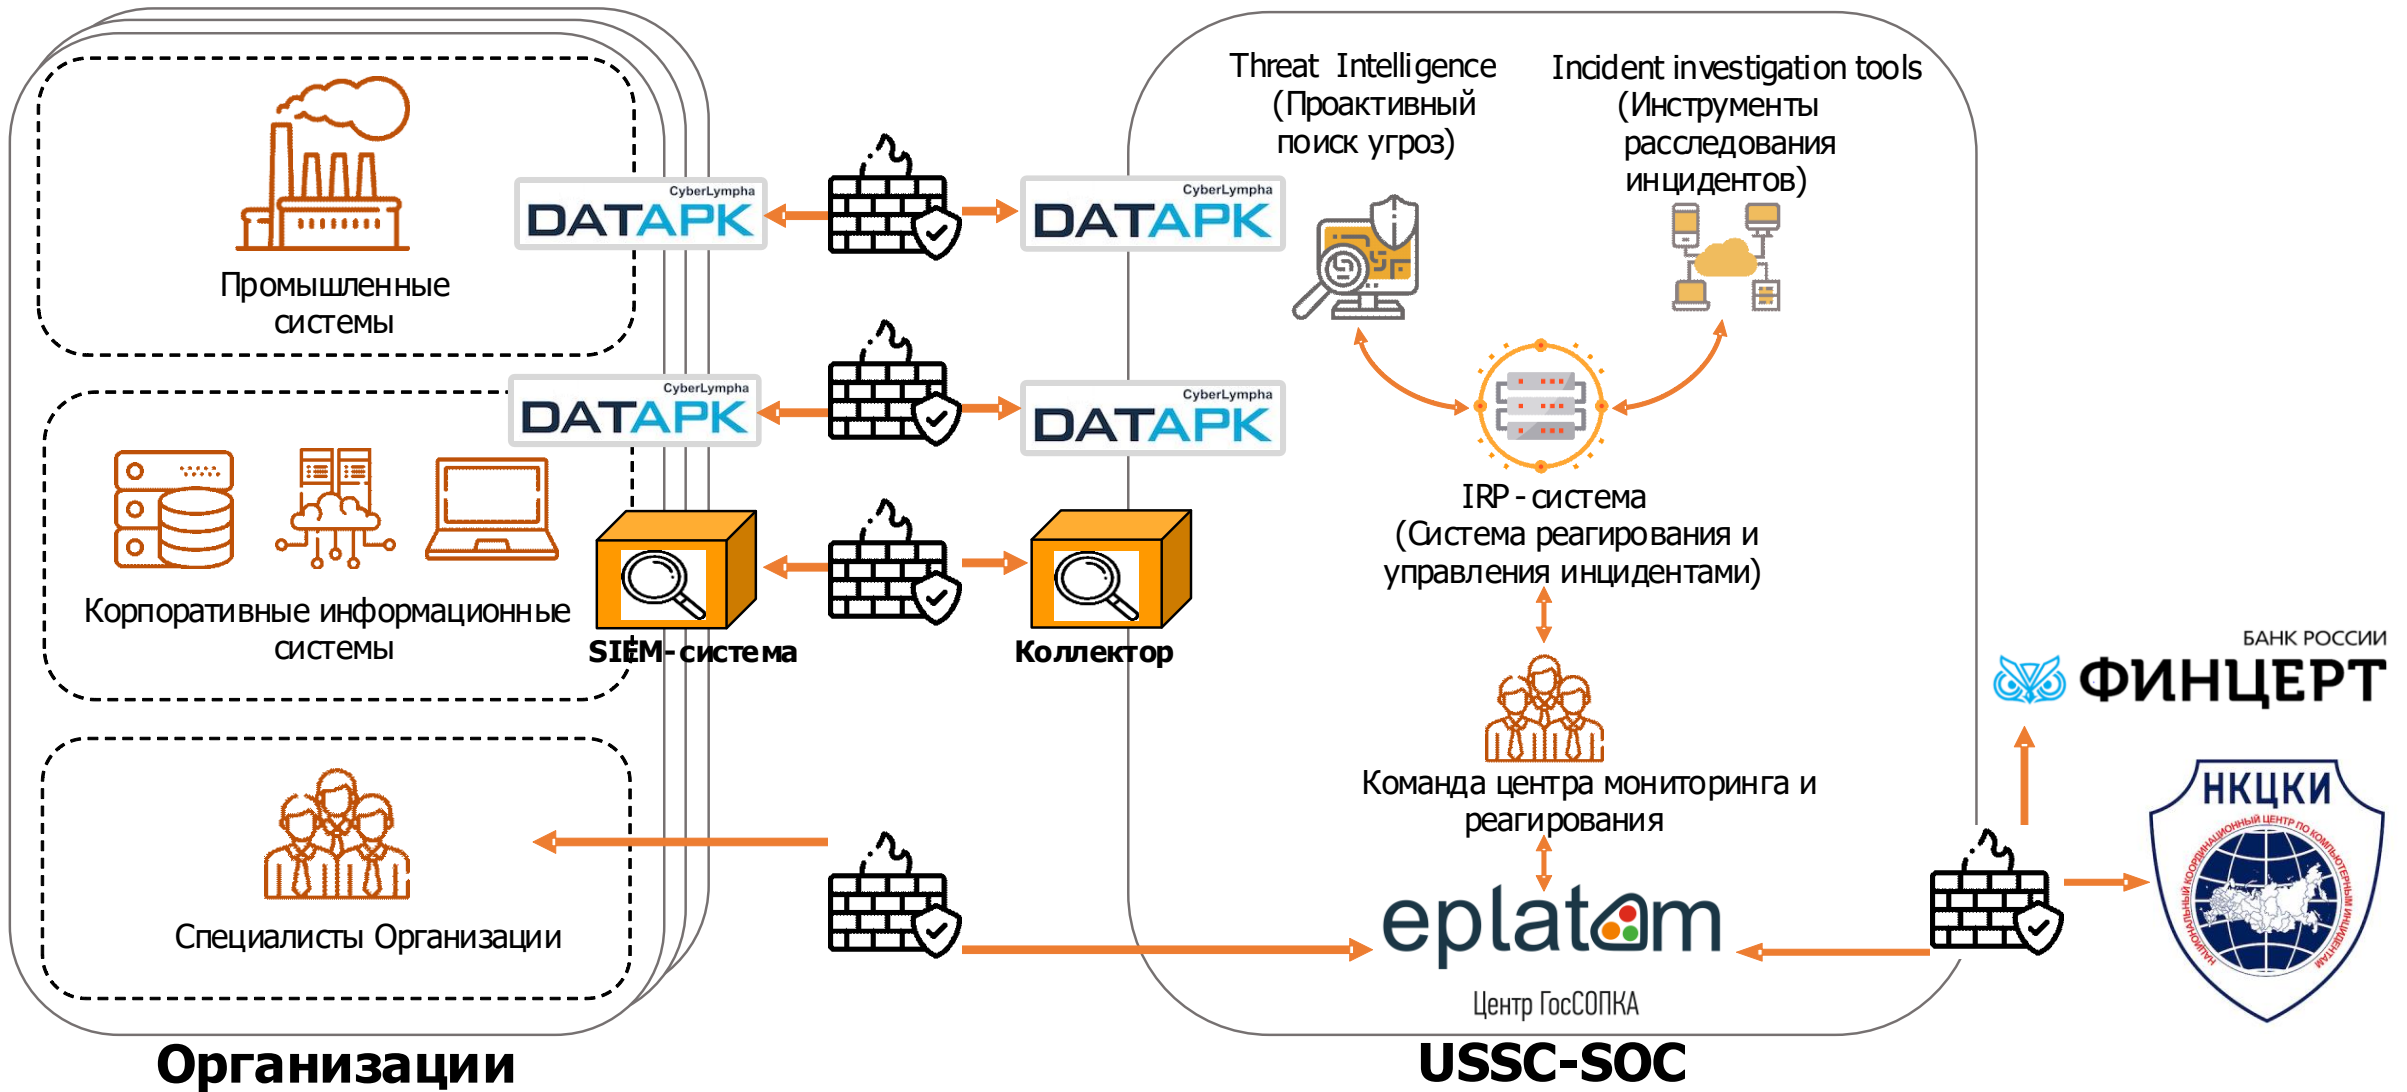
Промышленные системы

CyberLympha DATAPK

CyberLympha DATAPK

Threat Intelligence (Проактивный поиск угроз)

Incident investigation tools (Инструменты расследования инцидентов)

Корпоративные информационные системы

CyberLympha DATAPK

CyberLympha DATAPK

IRP - система (Система реагирования и управления инцидентами)

SIEM-система

Коллектор

Команда центра мониторинга и реагирования

Специалисты Организации

eplat@m

Центр ГосСОПКА

БАНК РОССИИ ФИНЦЕРТ

НКЦКИ

НАЦИОНАЛЬНЫЙ КООРДИНАЦИОННЫЙ ЦЕНТР ПО КОМПЬЮТЕРНЫМ ИНЦИДЕНТАМ

Организации

USSC-SOC